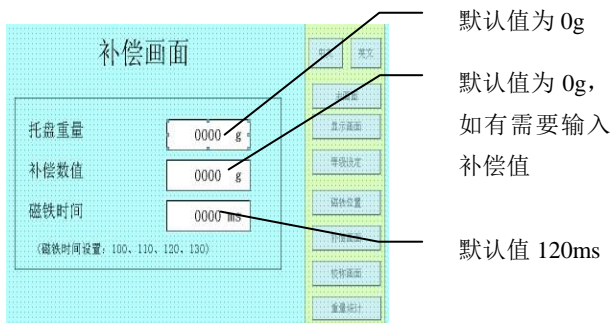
补偿画面

托盘重量 0000 g
补偿数值 0000 g
磁铁时间 0000 ms
(磁铁时间设置：100、110、120、130)

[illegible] 英文
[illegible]
显示画面
等级设定
磁铁位置
补偿画面
校称画面
重量统计

默认值为 0g

默认值为 0g，如有需要输入补偿值

默认值 120ms